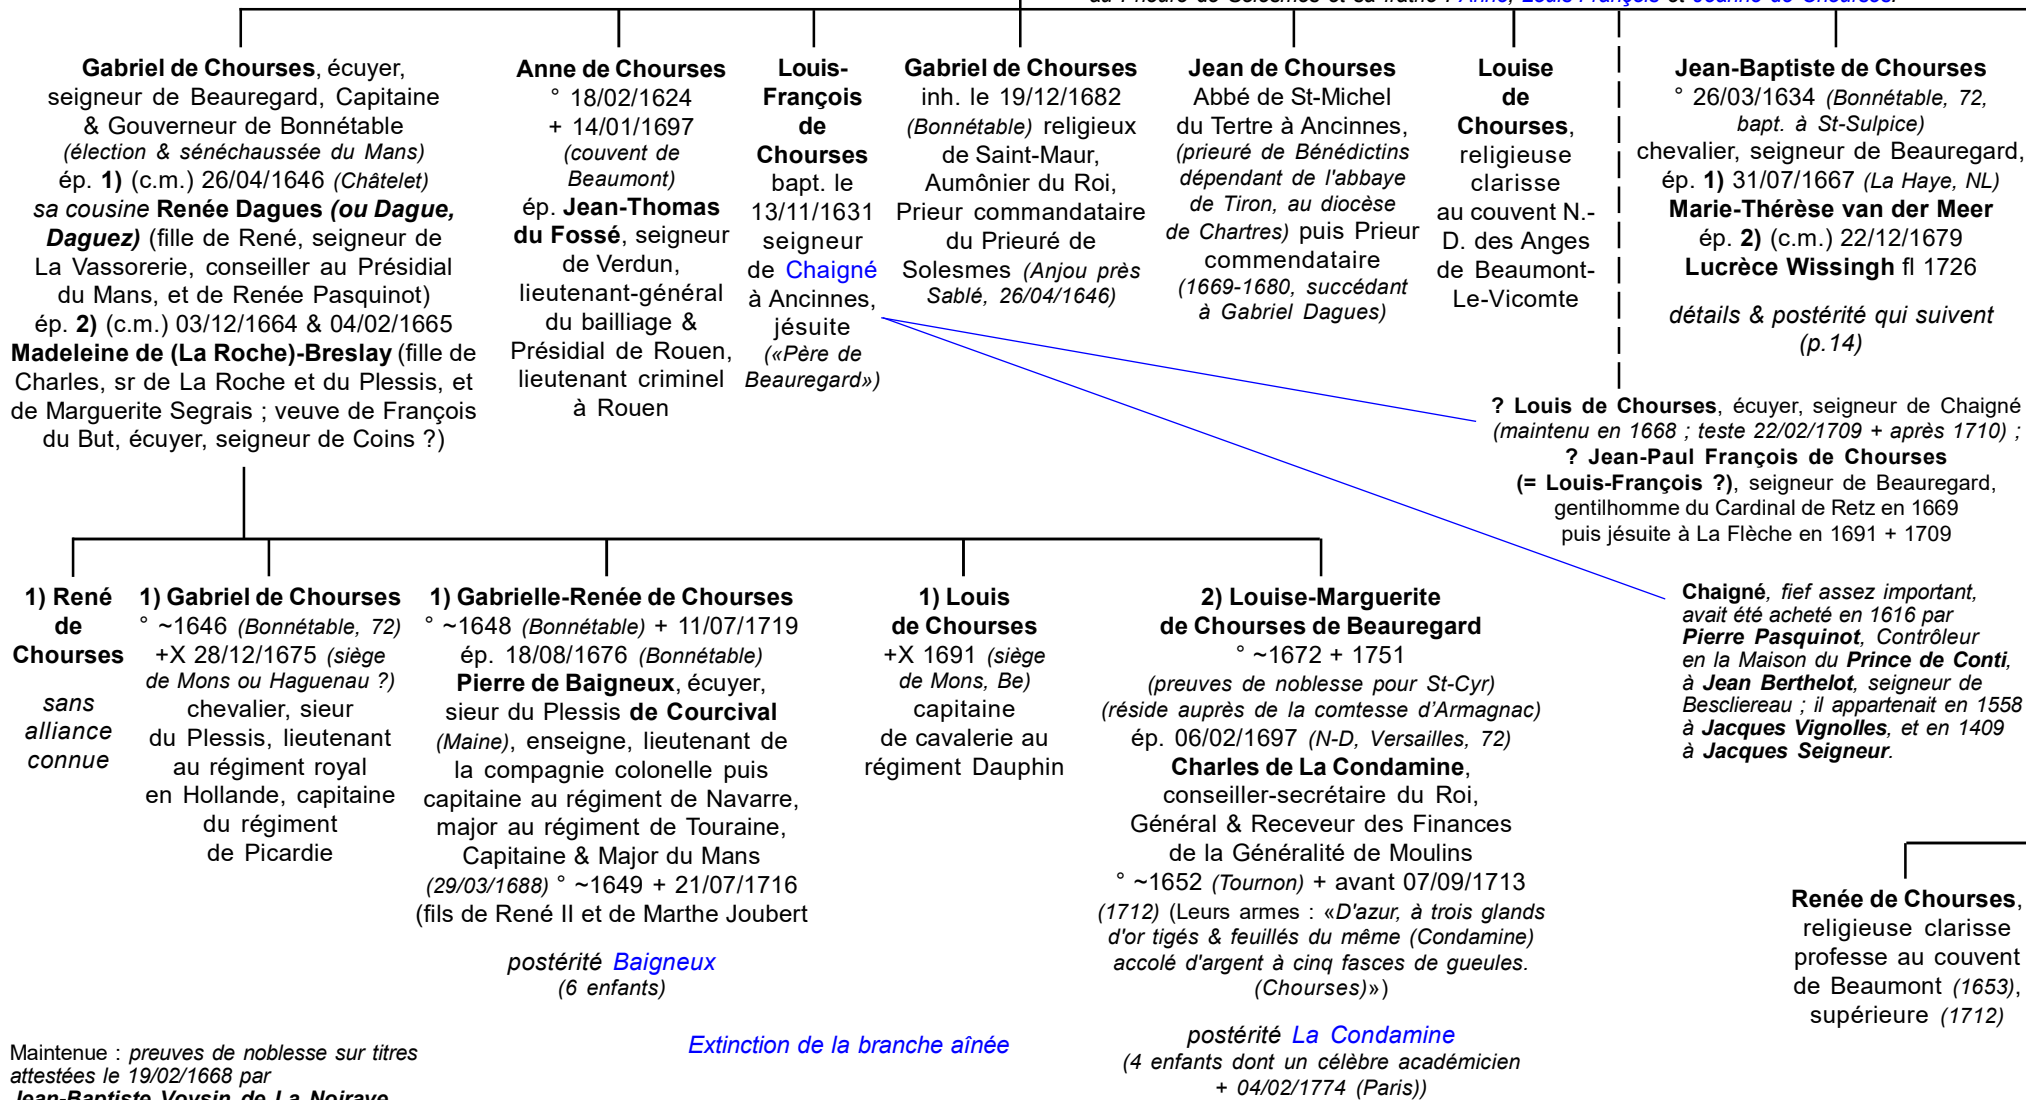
au Prieuré de Solesmes et sa fratrie : Anne, Louis-François et Jeanne de Chourses.

**Gabriel de Chourses**, écuyer, seigneur de Beauregard, Capitaine & Gouverneur de Bonnétable *(élection & sénéchaussée du Mans)* ép. **1)** (c.m.) 26/04/1646 *(Châtelet)* *sa cousine* **Renée Dagues** ***(ou Dague, Daguez)*** (fille de René, seigneur de La Vassorerie, conseiller au Présidial du Mans, et de Renée Pasquinot) ép. **2)** (c.m.) 03/12/1664 & 04/02/1665 **Madeleine de (La Roche)-Breslay** (fille de Charles, sr de La Roche et du Plessis, et de Marguerite Segrais ; veuve de François du But, écuyer, seigneur de Coins ?)

**Anne de Chourses** ° 18/02/1624 + 14/01/1697 *(couvent de Beaumont)* ép. **Jean-Thomas du Fossé**, seigneur de Verdun, lieutenant-général du bailliage & Présidial de Rouen, lieutenant criminel à Rouen

**Louis-François de Chourses** bapt. le 13/11/1631 seigneur de Chaigné à Ancinnes, jésuite *(«Père de Beauregard»)*

**Gabriel de Chourses** inh. le 19/12/1682 *(Bonnétable)* religieux de Saint-Maur, Aumônier du Roi, Prieur commandataire du Prieuré de Solesmes *(Anjou près Sablé, 26/04/1646)*

**Jean de Chourses** Abbé de St-Michel du Tertre à Ancinnes, *(prieuré de Bénédictins dépendant de l'abbaye de Tiron, au diocèse de Chartres)* puis Prieur commendataire *(1669-1680, succédant à Gabriel Dagues)*

**Louise de Chourses**, religieuse clarisse au couvent N.-D. des Anges de Beaumont-Le-Vicomte

**Jean-Baptiste de Chourses** ° 26/03/1634 *(Bonnétable, 72, bapt. à St-Sulpice)* chevalier, seigneur de Beauregard, ép. **1)** 31/07/1667 *(La Haye, NL)* **Marie-Thérèse van der Meer** ép. **2)** (c.m.) 22/12/1679 **Lucrèce Wissingh** fl 1726

*détails & postérité qui suivent (p.14)*

**? Louis de Chourses**, écuyer, seigneur de Chaigné *(maintenu en 1668 ; teste 22/02/1709 + après 1710) ;* **? Jean-Paul François de Chourses (= Louis-François ?)**, seigneur de Beauregard, gentilhomme du Cardinal de Retz en 1669 puis jésuite à La Flèche en 1691 + 1709

**1) René de Chourses**

*sans alliance connue*

**1) Gabriel de Chourses** ° ~1646 *(Bonnétable, 72)* +X 28/12/1675 *(siège de Mons ou Haguenau ?)* chevalier, sieur du Plessis, lieutenant au régiment royal en Hollande, capitaine du régiment de Picardie

**1) Gabrielle-Renée de Chourses** ° ~1648 *(Bonnétable)* + 11/07/1719 ép. 18/08/1676 *(Bonnétable)* **Pierre de Baigneux**, écuyer, sieur du Plessis **de Courcival** *(Maine)*, enseigne, lieutenant de la compagnie colonelle puis capitaine au régiment de Navarre, major au régiment de Touraine, Capitaine & Major du Mans *(29/03/1688)* ° ~1649 + 21/07/1716 (fils de René II et de Marthe Joubert

*postérité* Baigneux *(6 enfants)*

**1) Louis de Chourses** +X 1691 *(siège de Mons, Be)* capitaine de cavalerie au régiment Dauphin

**2) Louise-Marguerite de Chourses de Beauregard** ° ~1672 + 1751 *(preuves de noblesse pour St-Cyr)* *(réside auprès de la comtesse d'Armagnac)* ép. 06/02/1697 *(N-D, Versailles, 72)* **Charles de La Condamine**, conseiller-secrétaire du Roi, Général & Receveur des Finances de la Généralité de Moulins ° ~1652 *(Tournon)* + avant 07/09/1713 *(1712)* (Leurs armes : «*D'azur, à trois glands d'or tigés & feuillés du même (Condamine) accolé d'argent à cinq fasces de gueules. (Chourses)*»)

*postérité* La Condamine *(4 enfants dont un célèbre académicien + 04/02/1774 (Paris))*

***Chaigné****, fief assez important, avait été acheté en 1616 par* ***Pierre Pasquinot****, Contrôleur en la Maison du* ***Prince de Conti****, à* ***Jean Berthelot****, seigneur de Besclieureau ; il appartenait en 1558 à* ***Jacques Vignolles****, et en 1409 à* ***Jacques Seigneur****.*

**Renée de Chourses**, religieuse clarisse professe au couvent de Beaumont *(1653)*, supérieure *(1712)*

*Extinction de la branche aînée*

Maintenue : *preuves de noblesse sur titres attestées le 19/02/1668 par* ***Jean-Baptiste Voysin de La Noiraye***